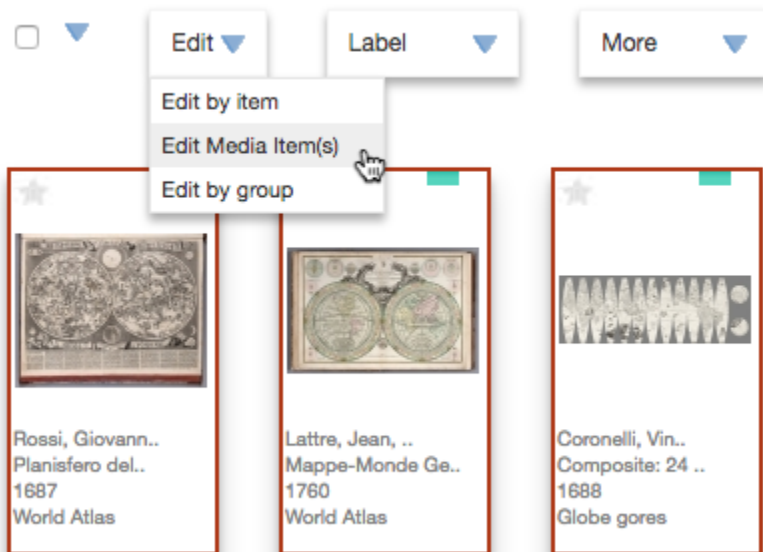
Edit
Label
More

Edit by item
Edit Media Item(s)
Edit by group

Rossi, Giovann..
Planisfero del..
1687
World Atlas

Lattre, Jean, ..
Mappe-Monde Ge..
1760
World Atlas

Coronelli, Vin..
Composite: 24 ..
1688
Globe gores